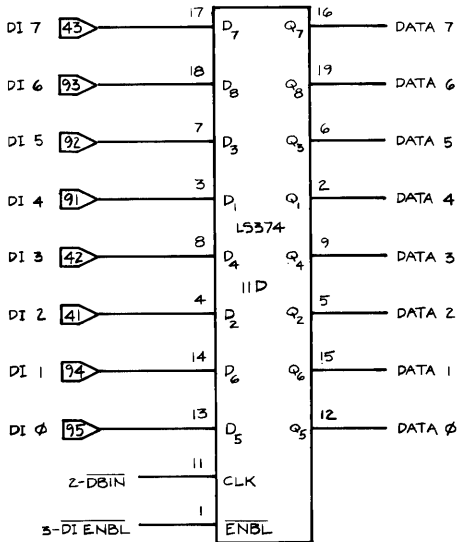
DI 7 43 17 $D_7$ $Q_7$ 16 DATA 7

DI 6 93 18 $D_8$ $Q_8$ 19 DATA 6

DI 5 92 7 $D_3$ $Q_3$ 6 DATA 5

DI 4 91 3 $D_1$ $Q_1$ 2 DATA 4

LS374

DI 3 42 8 $D_4$ $Q_4$ 9 DATA 3

11D

DI 2 41 4 $D_2$ $Q_2$ 5 DATA 2

DI 1 94 14 $D_6$ $Q_6$ 15 DATA 1

DI Ø 95 13 $D_5$ $Q_5$ 12 DATA Ø

2-$\overline{DBIN}$ 11 CLK

3-$\overline{DI\ ENBL}$ 1 $\overline{ENBL}$